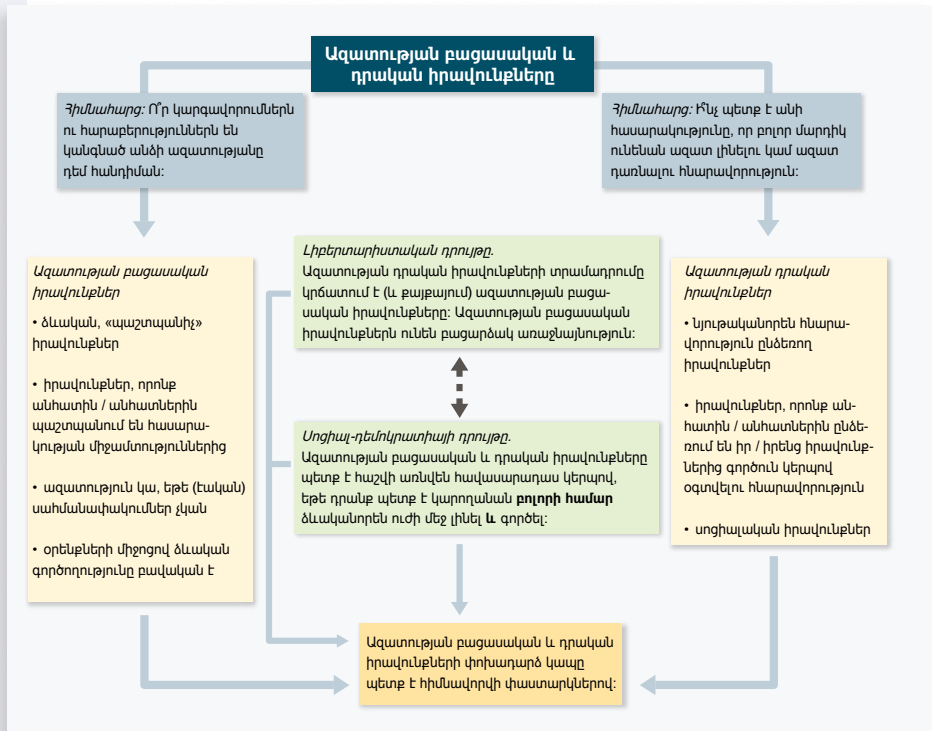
Ազատության բացասական և դրական իրավունքները

Հիմնահարց: Ո՞ր կարգավորումներն ու հարաբերություններն են կանգնած անձի ազատությանը դեմ հանդիման:

Հիմնահարց: Ի՞նչ պետք է անի հասարակությունը, որ բոլոր մարդիկ ունենան ազատ լինելու կամ ազատ դառնալու հնարավորություն:

Ազատության բացասական իրավունքներ

• ձևական, «պաշտպանիչ» իրավունքներ

• իրավունքներ, որոնք անհատին / անհատներին պաշտպանում են հասարակության միջամտություններից

• ազատություն կա, եթե (էական) սահմանափակումներ չկան

• օրենքների միջոցով ձևական գործողությունը բավական է

Լիբերտարիստական դրույթը.
Ազատության դրական իրավունքների տրամադրումը կրճատում է (և քայքայում) ազատության բացասական իրավունքները: Ազատության բացասական իրավունքներն ունեն բացարձակ առաջնայնություն:

Սոցիալ-դեմոկրատիայի դրույթը.
Ազատության բացասական և դրական իրավունքները պետք է հաշվի առնվեն հավասարապես կերպով, եթե դրանք պետք է կարողանան բոլորի համար ձևականորեն ուժի մեջ լինել և գործել:

Ազատության դրական իրավունքներ

• նյութականորեն հնարավորություն ընձեռող իրավունքներ

• իրավունքներ, որոնք անհատին / անհատներին ընձեռում են իր / իրենց իրավունքներից գործուն կերպով օգտվելու հնարավորություն

• սոցիալական իրավունքներ

Ազատության բացասական և դրական իրավունքների փոխադարձ կապը պետք է հիմնավորվի փաստարկներով: